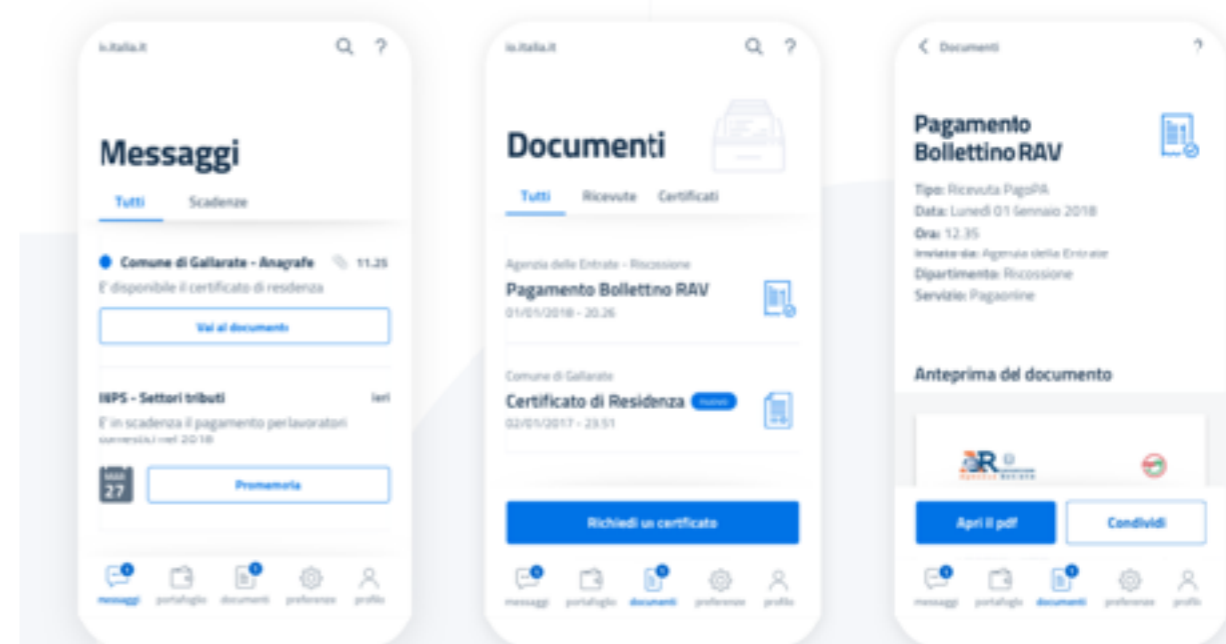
io.italia.it

Messaggi

Tutti Scadenze

Comune di Gallarate - Anagrafe 11.25
E' disponibile il certificato di residenza

Vai al documento

INPS - Settori tributi Ieri
E' in scadenza il pagamento per lavoratori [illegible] nel 2018

27

Promemoria

messaggi portafoglio documenti preferenze profilo

io.italia.it

Documenti

Tutti Ricevute Certificati

Agenzia delle Entrate - Riscossione
Pagamento Bollettno RAV
01/01/2018 - 20.26

Comune di Gallarate
Certificato di Residenza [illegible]
02/01/2017 - 23.51

Richiedi un certificato

messaggi portafoglio documenti preferenze profilo

Documenti ?

Pagamento Bollettino RAV

Tipo: Ricevuta PagoPA
Data: Lunedì 01 Gennaio 2018
Ora: 12.35
Inviato da: Agenzia delle Entrate
Dipartimento: Riscossione
Servizio: Pagaonline

Anteprima del documento

Apri il pdf Condividi

messaggi portafoglio documenti preferenze profilo